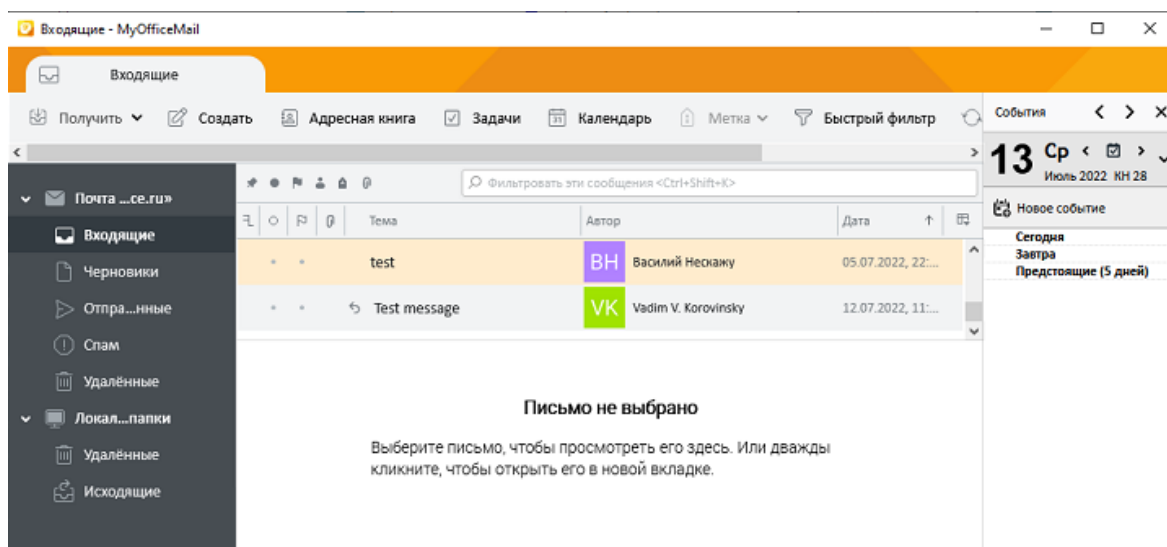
Входящие - MyOfficeMail

Входящие

Получить Создать Адресная книга Задачи Календарь Метка Быстрый фильтр

События

13 Ср
Июль 2022 КН 28

Новое событие

Сегодня
Завтра
Предстоящие (5 дней)

Почта ...ce.ru»
Входящие
Черновики
Отпра...нные
Спам
Удалённые
Локал...папки
Удалённые
Исходящие

Фильтровать эти сообщения <Ctrl+Shift+K>

| Тема | Автор | Дата |
|---|---|---|
| test | BH Василий Нескажу | 05.07.2022, 22:... |
| Test message | VK Vadim V. Korovinsky | 12.07.2022, 11:... |

Письмо не выбрано

Выберите письмо, чтобы просмотреть его здесь. Или дважды кликните, чтобы открыть его в новой вкладке.